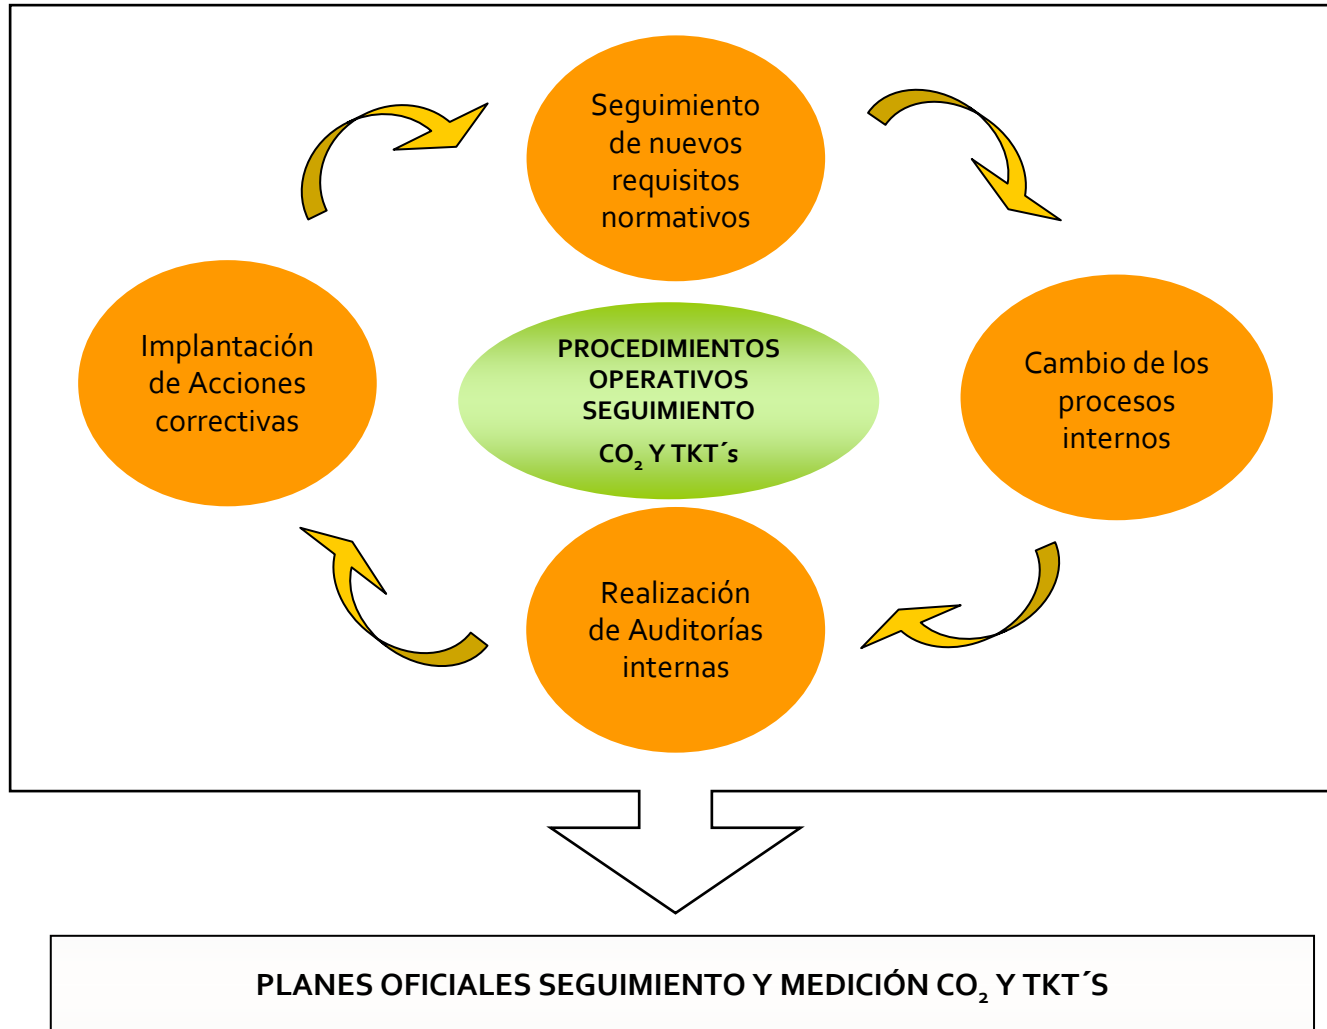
Seguimiento de nuevos requisitos normativos

Cambio de los procesos internos

Realización de Auditorías internas

Implantación de Acciones correctivas

PROCEDIMIENTOS OPERATIVOS SEGUIMIENTO

$CO_2$ Y TKT´s

PLANES OFICIALES SEGUIMIENTO Y MEDICIÓN $CO_2$ Y TKT´S